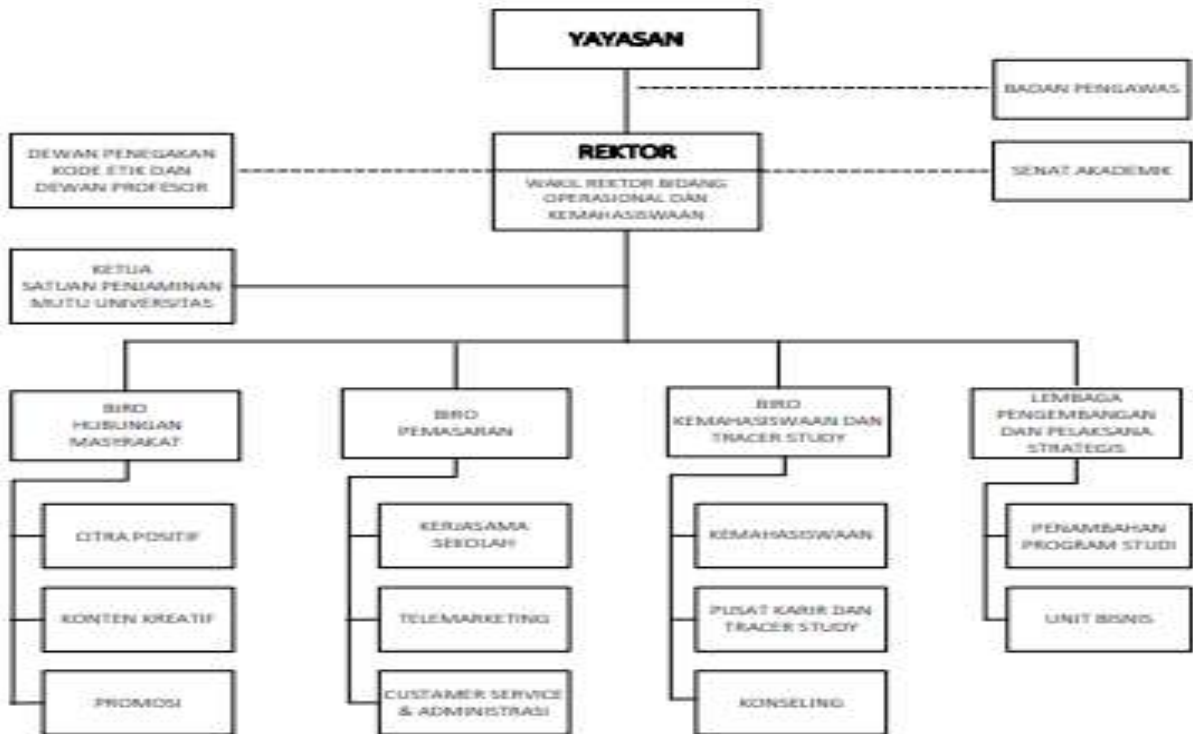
YAYASAN

BADAN PENGAWAS

DEWAN PENEGAKAN KODE ETIK DAN DEWAN PROFESOR

REKTOR

WAKIL REKTOR BIDANG OPERASIONAL DAN KEMAHASISWAAN

SENAT AKADEMIK

KETUA SATUAN PENJAMINAN MUTU UNIVERSITAS

BIRO HUBUNGAN MASYRAKAT

CITRA POSITIF

KONTEN KREATIF

PROMOSI

BIRO PEMASARAN

KERJASAMA SEKOLAH

TELEMARKETING

CUSTAMER SERVICE & ADMINISTRASI

BIRO KEMAHASISWAAN DAN TRACER STUDY

KEMAHASISWAAN

PUSAT KARIR DAN TRACER STUDY

KONSELING

LEMBAGA PENGEMBANGAN DAN PELAKSANA STRATEGIS

PENAMBAHAN PROGRAM STUDI

UNIT BISNIS